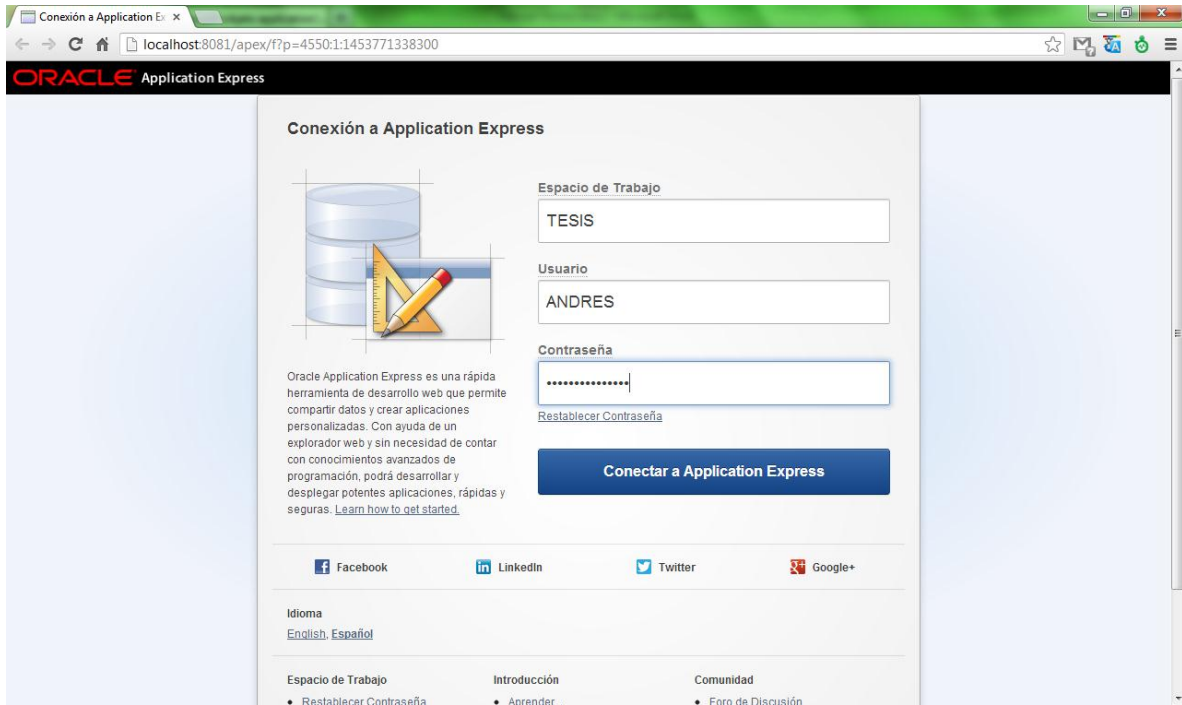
Conexión a Application Ex ×
localhost:8081/apex/f?p=4550:1:1453771338300
ORACLE Application Express

Conexión a Application Express

Espacio de Trabajo
TESIS
Usuario
ANDRES
Contraseña
•••••••••••••••
Restablecer Contraseña

Oracle Application Express es una rápida herramienta de desarrollo web que permite compartir datos y crear aplicaciones personalizadas. Con ayuda de un explorador web y sin necesidad de contar con conocimientos avanzados de programación, podrá desarrollar y desplegar potentes aplicaciones, rápidas y seguras. Learn how to get started.

Conectar a Application Express

Facebook
LinkedIn
Twitter
Google+

Idioma
English, Español

Espacio de Trabajo
• Restablecer Contraseña
Introducción
• Aprender
Comunidad
• Foro de Discusión